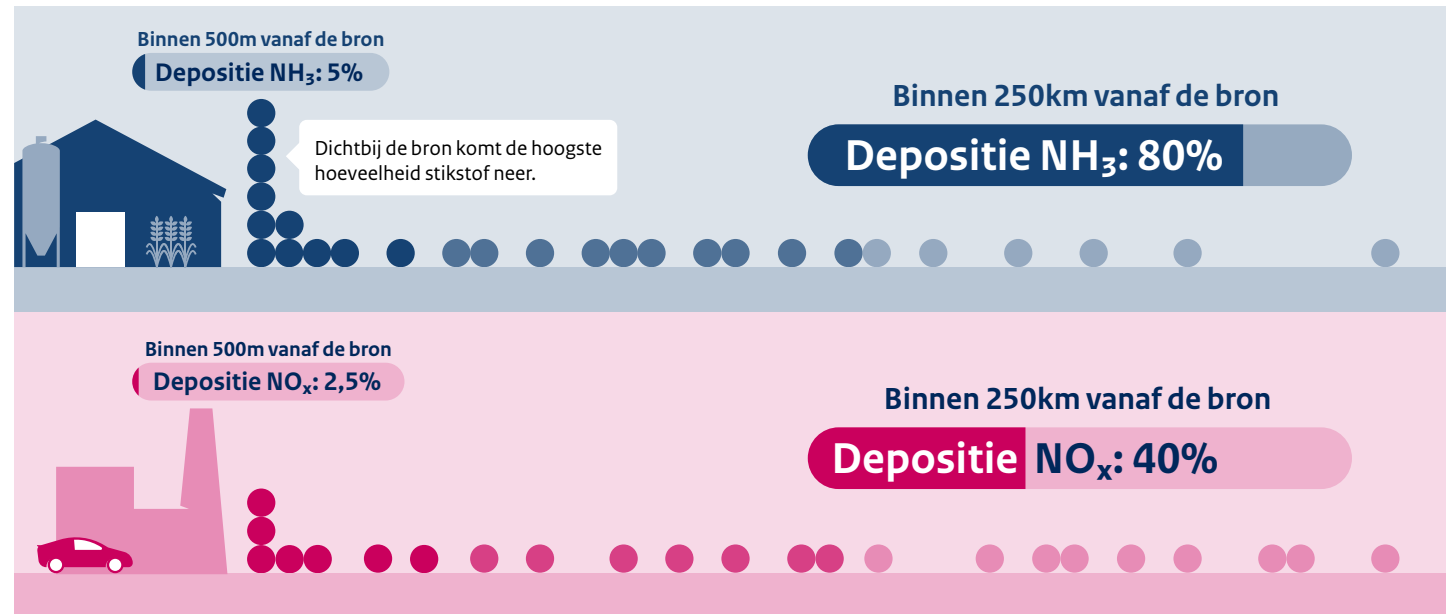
Binnen 500m vanaf de bron

Depositie $NH_3$: 5%

Dichtbij de bron komt de hoogste hoeveelheid stikstof neer.

Binnen 250km vanaf de bron

Depositie $NH_3$: 80%

Binnen 500m vanaf de bron

Depositie $NO_x$: 2,5%

Binnen 250km vanaf de bron

Depositie $NO_x$: 40%